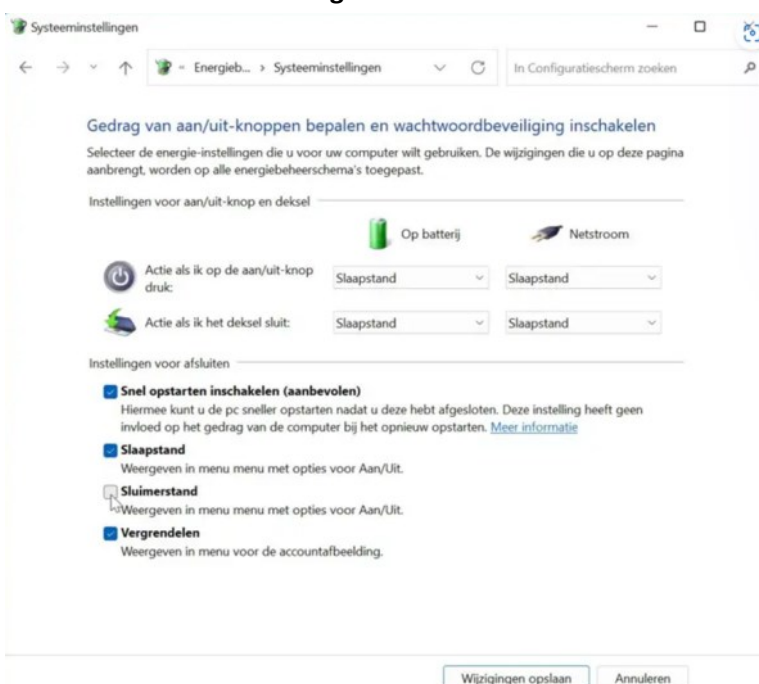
Systeeminstellingen

« Energieb... › Systeeminstellingen

In Configuratiescherm zoeken

Gedrag van aan/uit-knoppen bepalen en wachtwoordbeveiliging inschakelen

Selecteer de energie-instellingen die u voor uw computer wilt gebruiken. De wijzigingen die u op deze pagina aanbrengt, worden op alle energiebeheerschema's toegepast.

Instellingen voor aan/uit-knop en deksel

| | Op batterij | Netstroom |
|---|---|---|
| Actie als ik op de aan/uit-knop druk: | Slaapstand | Slaapstand |
| Actie als ik het deksel sluit: | Slaapstand | Slaapstand |

Instellingen voor afsluiten

Snel opstarten inschakelen (aanbevolen)
Hiermee kunt u de pc sneller opstarten nadat u deze hebt afgesloten. Deze instelling heeft geen invloed op het gedrag van de computer bij het opnieuw opstarten. Meer informatie

Slaapstand
Weergeven in menu menu met opties voor Aan/Uit.

Sluimerstand
Weergeven in menu menu met opties voor Aan/Uit.

Vergrendelen
Weergeven in menu voor de accountafbeelding.

Wijzigingen opslaan Annuleren